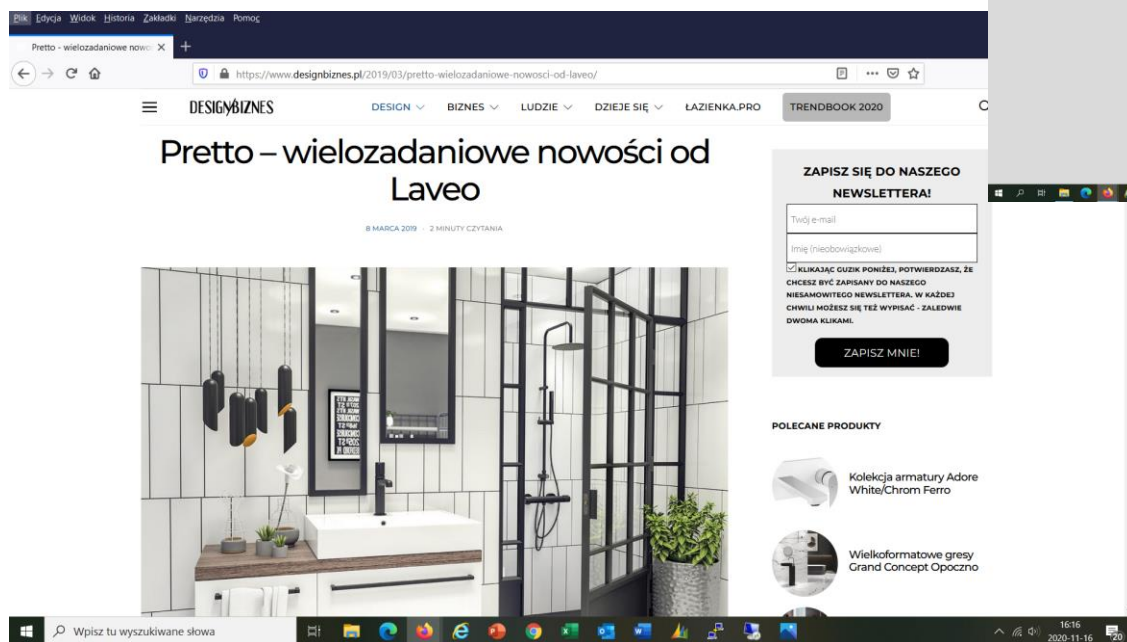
Plik Edycja Widok Historia Zakładki Narzędzia Pomoc

Pretto - wielozadaniowe nowo

https://www.designbiznes.pl/2019/03/pretto-wielozadaniowe-nowosci-od-laveo/

DESIGNBIZNES

DESIGN BIZNES LUDZIE DZIEJE SIĘ ŁAZIENKA.PRO TRENDBOOK 2020

Pretto – wielozadaniowe nowości od Laveo

8 MARCA 2019 · 2 MINUTY CZYTANIA

ZAPISZ SIĘ DO NASZEGO NEWSLETTERA!

Twój e-mail

Imię (nieobowiązkowe)

KLIKAJĄC GUZIK PONIŻEJ, POTWIERDZASZ, ŻE CHCESZ BYĆ ZAPISANY DO NASZEGO NIESAMOWITEGO NEWSLETTERA. W KAŻDEJ CHWILI MOŻESZ SIĘ TEŻ WYPISAĆ - ZALEDWIE DWOMA KLIKAMI.

ZAPISZ MNIE!

POLECANE PRODUKTY

Kolekcja armatury Adore White/Chrom Ferro

Wielkoformatowe gresy Grand Concept Opoczno

Wpisz tu wyszukiwane słowa

16:16
2020-11-16